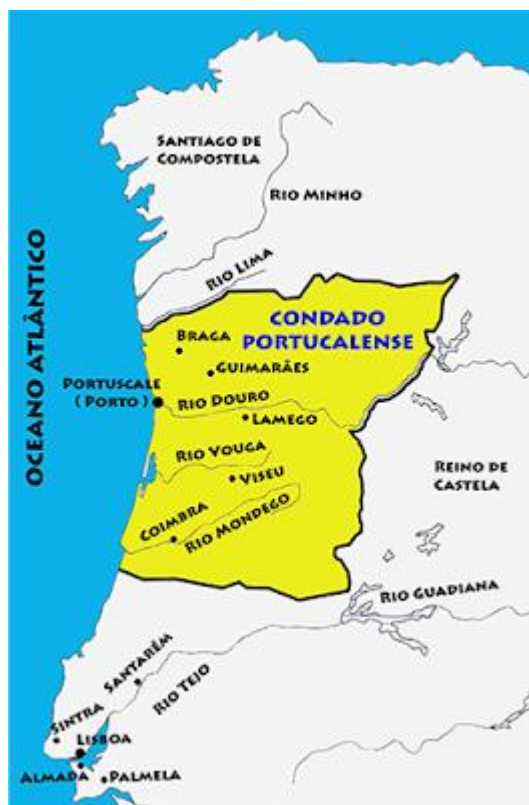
OCEANO ATLÂNTICO

SANTIAGO DE COMPOSTELA

RIO MINHO

RIO LIMA

CONDADO PORTUCALENSE

BRAGA

GUIMARÃES

PORTUSCALE (PORTO)

RIO DOURO

LAMEGO

RIO VOUGA

VISEU

REINO DE CASTELA

COIMBRA

RIO MONDEGO

RIO GUADIANA

SANTARÉM

RIO TEJO

SINTRA

LISBOA

ALMADA

PALMELA